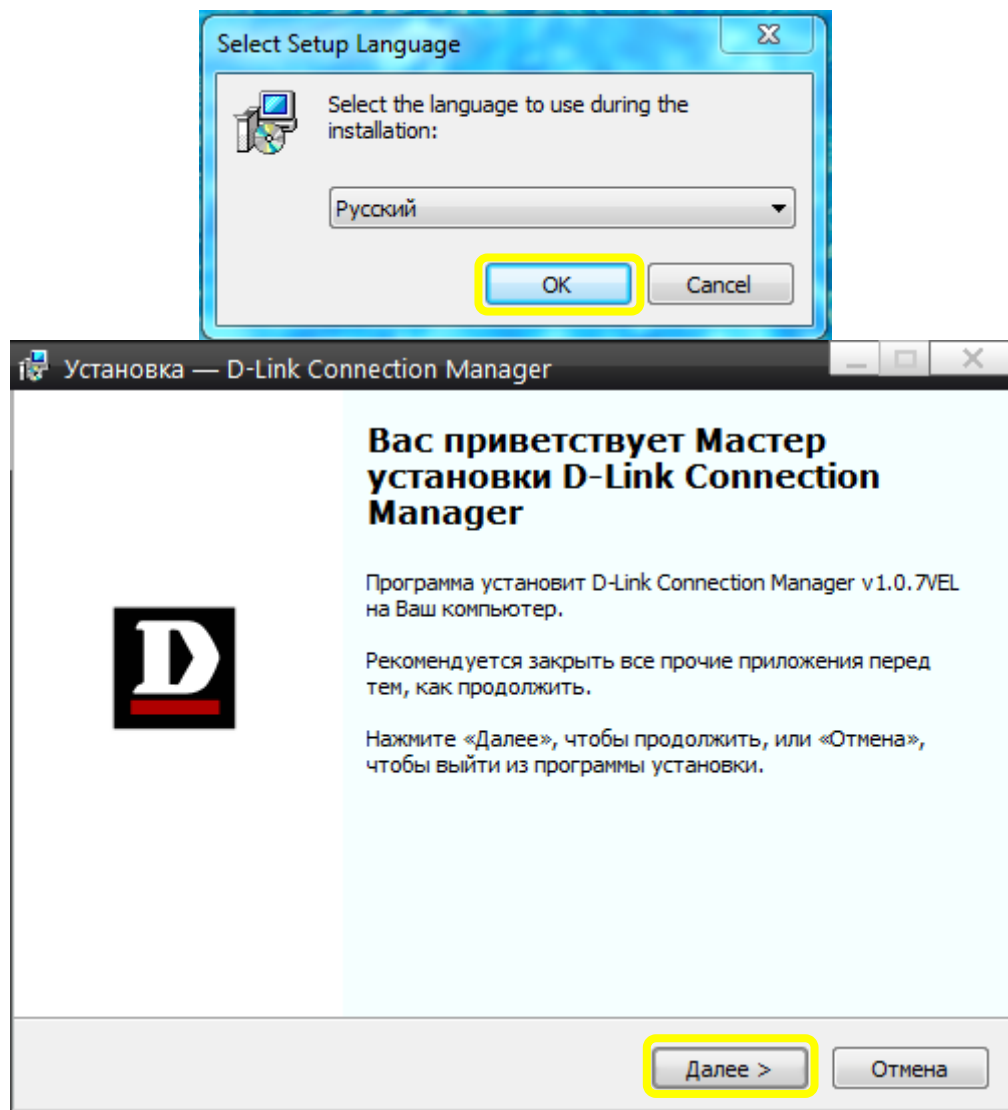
Select Setup Language

Select the language to use during the installation:

Русский

OK

Cancel

Установка — D-Link Connection Manager

Вас приветствует Мастер установки D-Link Connection Manager

Программа установит D-Link Connection Manager v1.0.7VEL на Ваш компьютер.

Рекомендуется закрыть все прочие приложения перед тем, как продолжить.

Нажмите «Далее», чтобы продолжить, или «Отмена», чтобы выйти из программы установки.

Далее >

Отмена